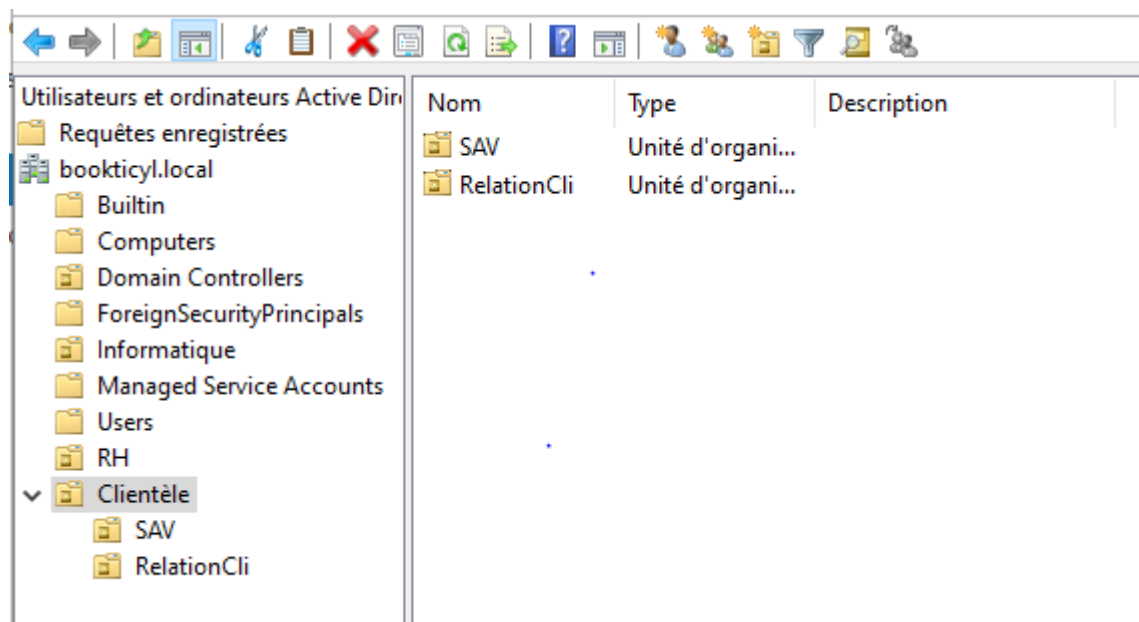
Utilisateurs et ordinateurs Active Dir
Requêtes enregistrées
bookticyl.local
Builtin
Computers
Domain Controllers
ForeignSecurityPrincipals
Informatique
Managed Service Accounts
Users
RH
Clientèle
SAV
RelationCli

| Nom | Type | Description |
|---|---|---|
| SAV | Unité d'organi... | |
| RelationCli | Unité d'organi... | |